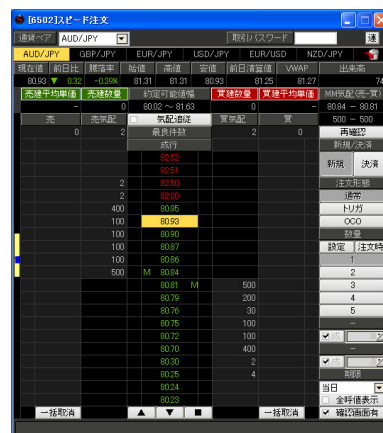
[6502]スピード注文

通貨ペア AUD/JPY 取引パスワード 速

AUD/JPY GBP/JPY EUR/JPY USD/JPY EUR/USD NZD/JPY

現在値 前日比 騰落率 始値 高値 安値 前日清算値 VWAP 出来高
80.93 ▼ 0.32 -0.39% 81.31 81.31 80.93 81.25 81.27 74

売建平均単価 売建数量 約定可能価格 買建数量 買建平均単価 MM気配(売-買)
- 0 80.02 〜 81.63 0 - 80.84 − 80.81
500 − 500

| 売 | 売気配 | 気配追従 | 買気配 | 買 |
|---|---|---|---|---|
| 0 | 2 | 最良件数 | 2 | 0 |
| | | 成行 | | |
| | | 82.52 | | |
| | | 82.51 | | |
| | 2 | 82.80 | | |
| | 2 | 82.00 | | |
| | 400 | 80.95 | | |
| | 100 | 80.93 | | |
| | 100 | 80.90 | | |
| | 100 | 80.87 | | |
| | 100 | 80.86 | | |
| | 500 | M 80.84 | | |
| | | 80.81 M | 500 | |
| | | 80.79 | 200 | |
| | | 80.76 | 30 | |
| | | 80.75 | 100 | |
| | | 80.72 | 100 | |
| | | 80.70 | 400 | |
| | | 80.30 | 2 | |
| | | 80.25 | 4 | |
| | | 80.24 | | |
| | | 80.23 | | |

一括取消 ▲ ▼ ■ 一括取消

再確認
新規/決済
新規 決済
注文形態
通常
トリガ
OCO
数量
設定 注文時
1
2
3
4
5
期限
当日
全呼値表示
確認画面有